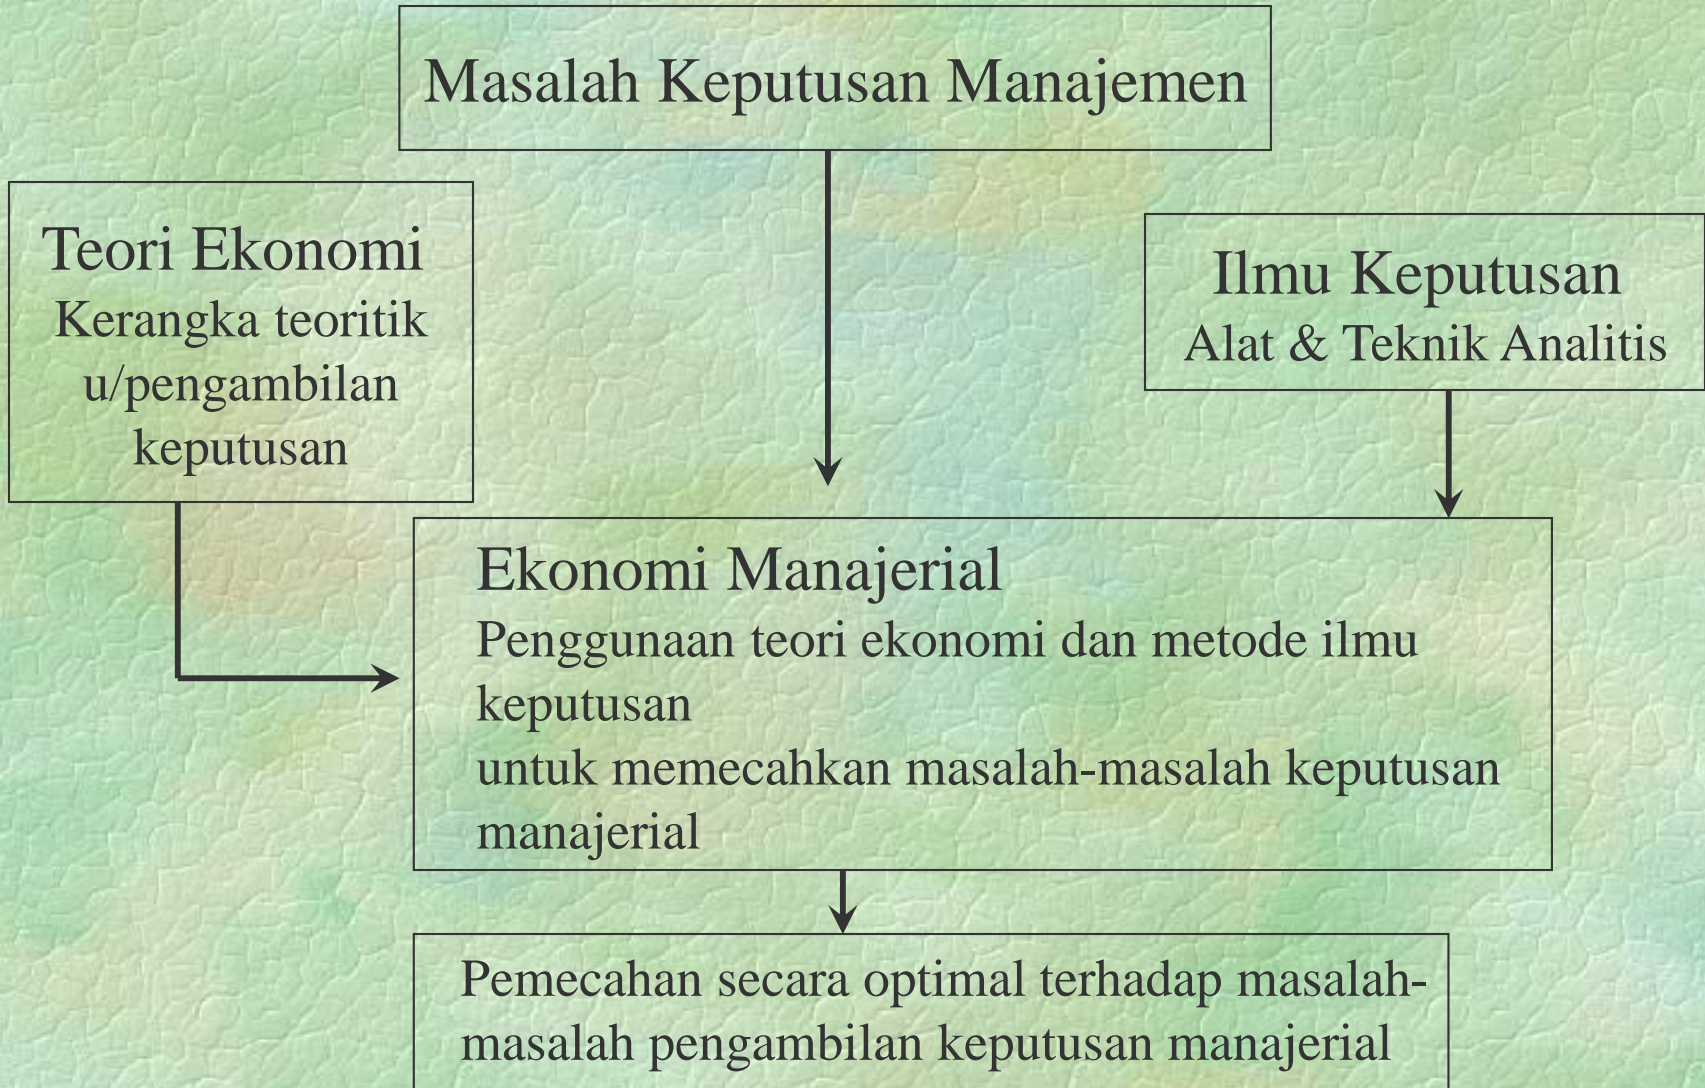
Masalah Keputusan Manajemen

Teori Ekonomi
Kerangka teoritik u/pengambilan keputusan

Ilmu Keputusan
Alat & Teknik Analitis

Ekonomi Manajerial
Penggunaan teori ekonomi dan metode ilmu keputusan
untuk memecahkan masalah-masalah keputusan manajerial

Pemecahan secara optimal terhadap masalah-masalah pengambilan keputusan manajerial